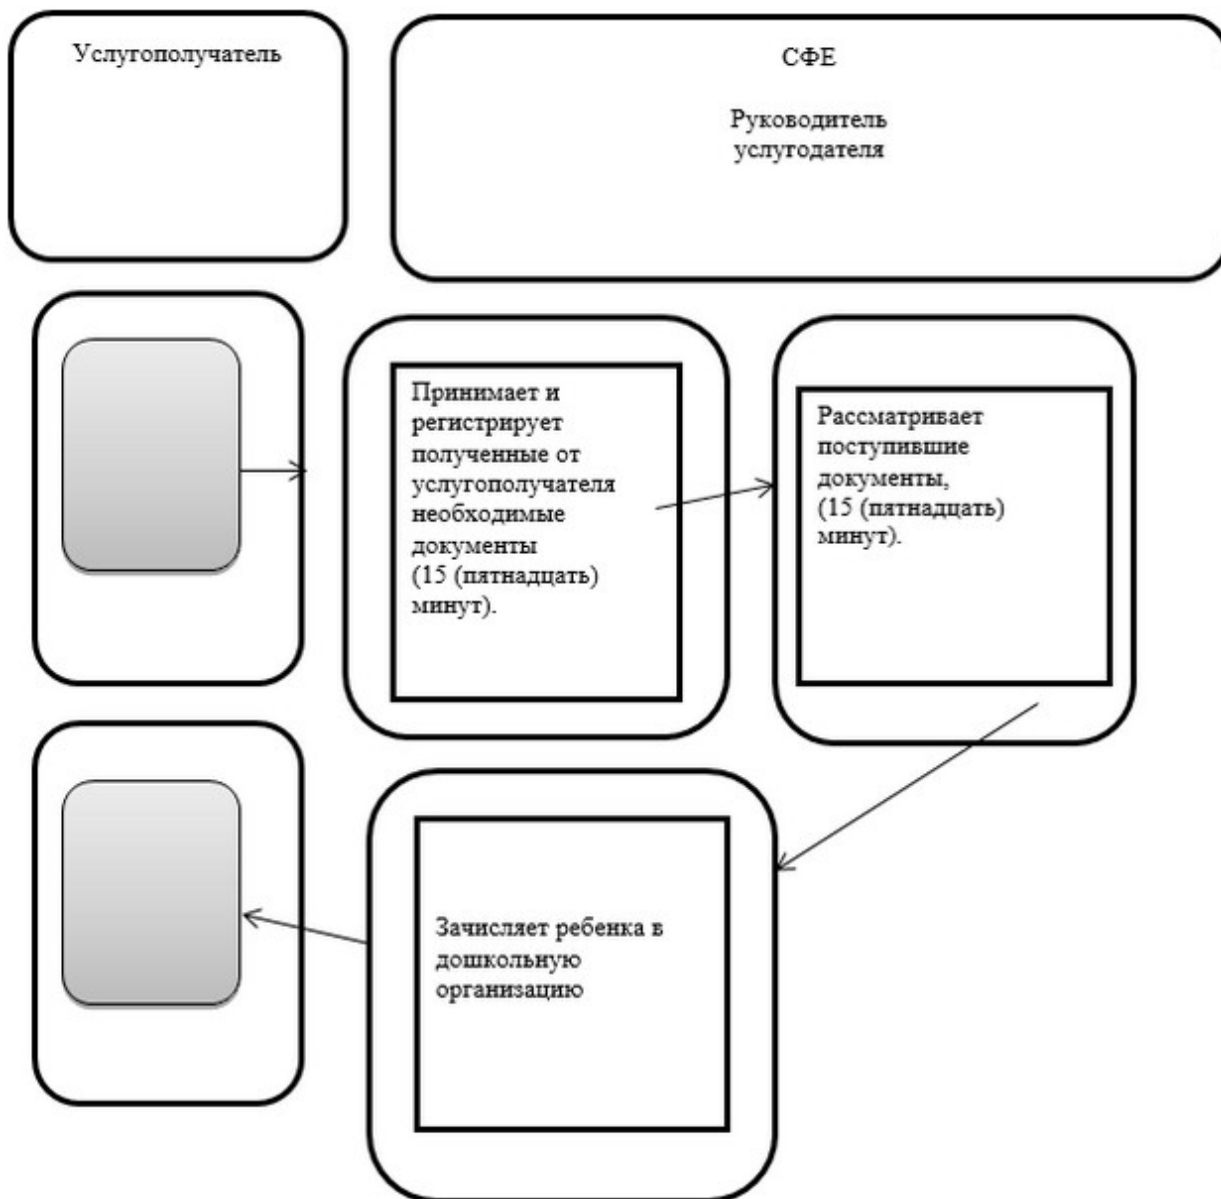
Услугополучатель

СФЕ

Руководитель услугодателя

Принимает и регистрирует полученные от услугополучателя необходимые документы (15 (пятнадцать) минут).

Рассматривает поступившие документы, (15 (пятнадцать) минут).

Зачисляет ребенка в дошкольную организацию